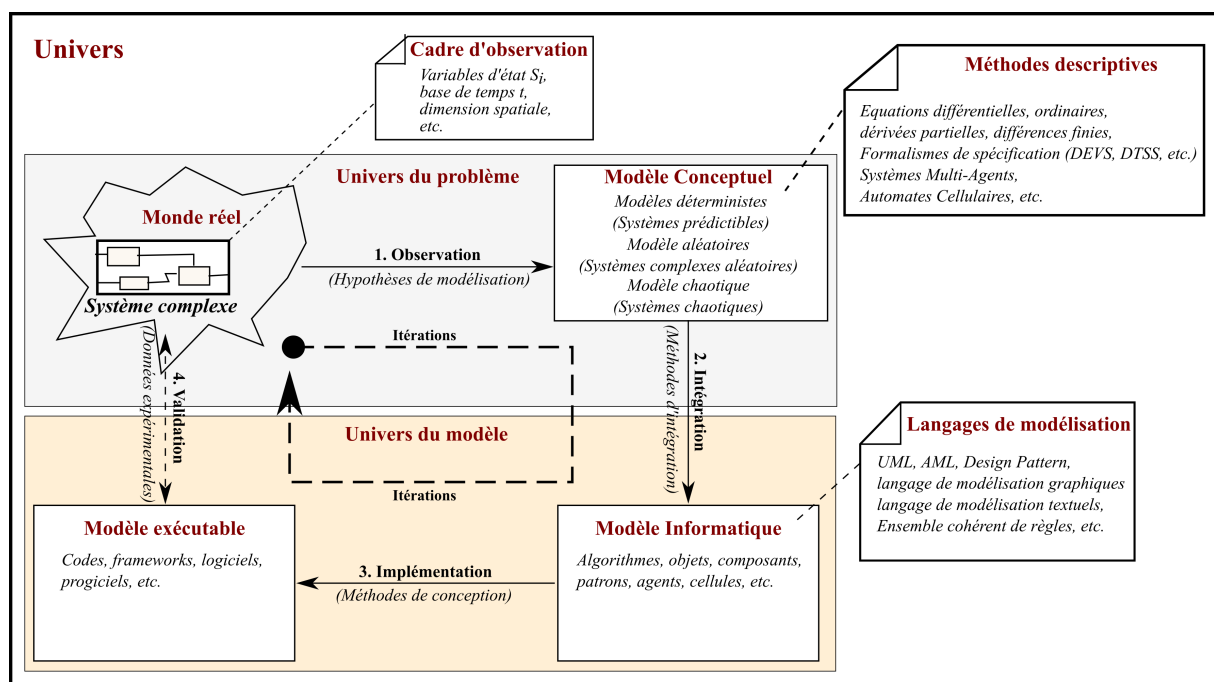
Univers

Cadre d'observation
Variables d'état $S_i$, base de temps t, dimension spatiale, etc.

Méthodes descriptives
Equations différentielles, ordinaires, dérivées partielles, différences finies, Formalismes de spécification (DEVS, DTSS, etc.) Systèmes Multi-Agents, Automates Cellulaires, etc.

Univers du problème

Monde réel

Système complexe

Modèle Conceptuel
Modèles déterministes (Systèmes prédictibles)
Modèle aléatoires (Systèmes complexes aléatoires)
Modèle chaotique (Systèmes chaotiques)

1. Observation
(Hypothèses de modélisation)

Itérations

4. Validation
(Données expérimentales)

2. Intégration
(Méthodes d'intégration)

Univers du modèle

Itérations

Langages de modélisation
UML, AML, Design Pattern, langage de modélisation graphiques langage de modélisation textuels, Ensemble cohérent de règles, etc.

Modèle exécutable
Codes, frameworks, logiciels, progiciels, etc.

3. Implémentation
(Méthodes de conception)

Modèle Informatique
Algorithmes, objets, composants, patrons, agents, cellules, etc.